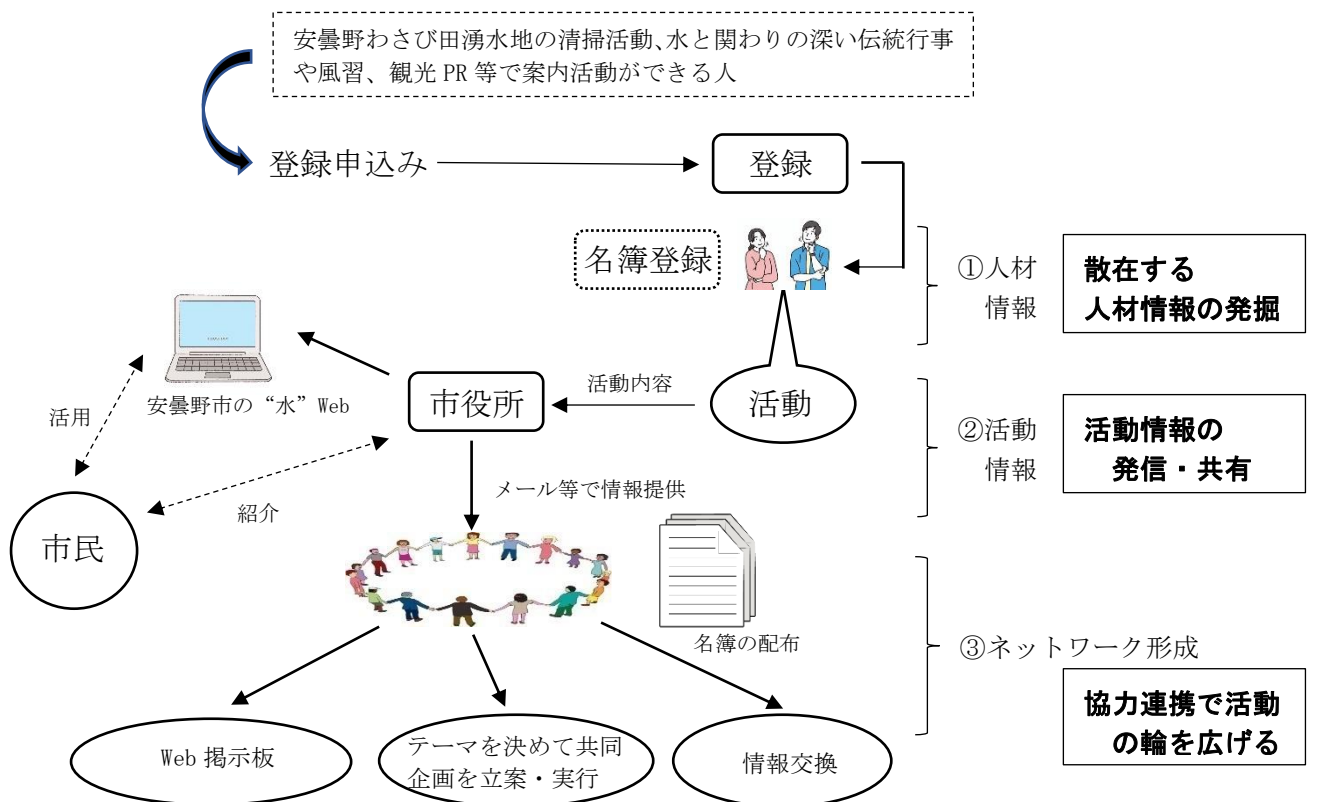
安曇野わさび田湧水地の清掃活動、水と関わりの深い伝統行事や風習、観光PR等で案内活動ができる人

登録申込み

登録

名簿登録

①人材
情報

散在する
人材情報の発掘

安曇野市の“水”Web

活用

市役所

活動内容

活動

②活動
情報

活動情報の
発信・共有

メール等で情報提供

紹介

市民

名簿の配布

③ネットワーク形成

協力連携で活動
の輪を広げる

Web 掲示板

テーマを決めて共同
企画を立案・実行

情報交換